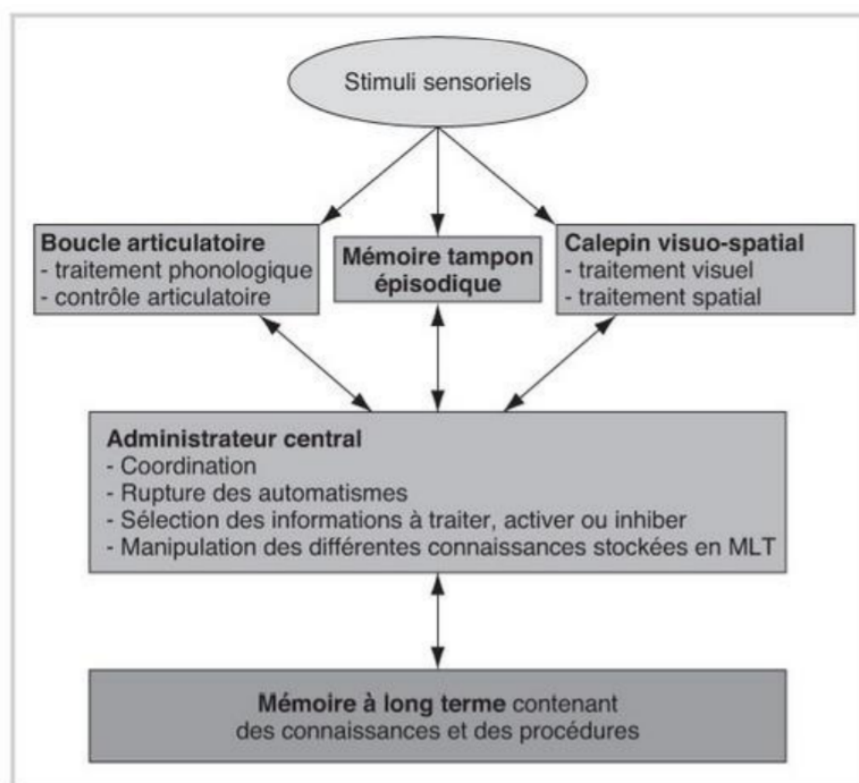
Stimuli sensoriels

**Boucle articulatoire**
- traitement phonologique
- contrôle articulatoire

**Mémoire tampon épisodique**

**Calepin visuo-spatial**
- traitement visuel
- traitement spatial

**Administrateur central**
- Coordination
- Rupture des automatismes
- Sélection des informations à traiter, activer ou inhiber
- Manipulation des différentes connaissances stockées en MLT

**Mémoire à long terme** contenant des connaissances et des procédures